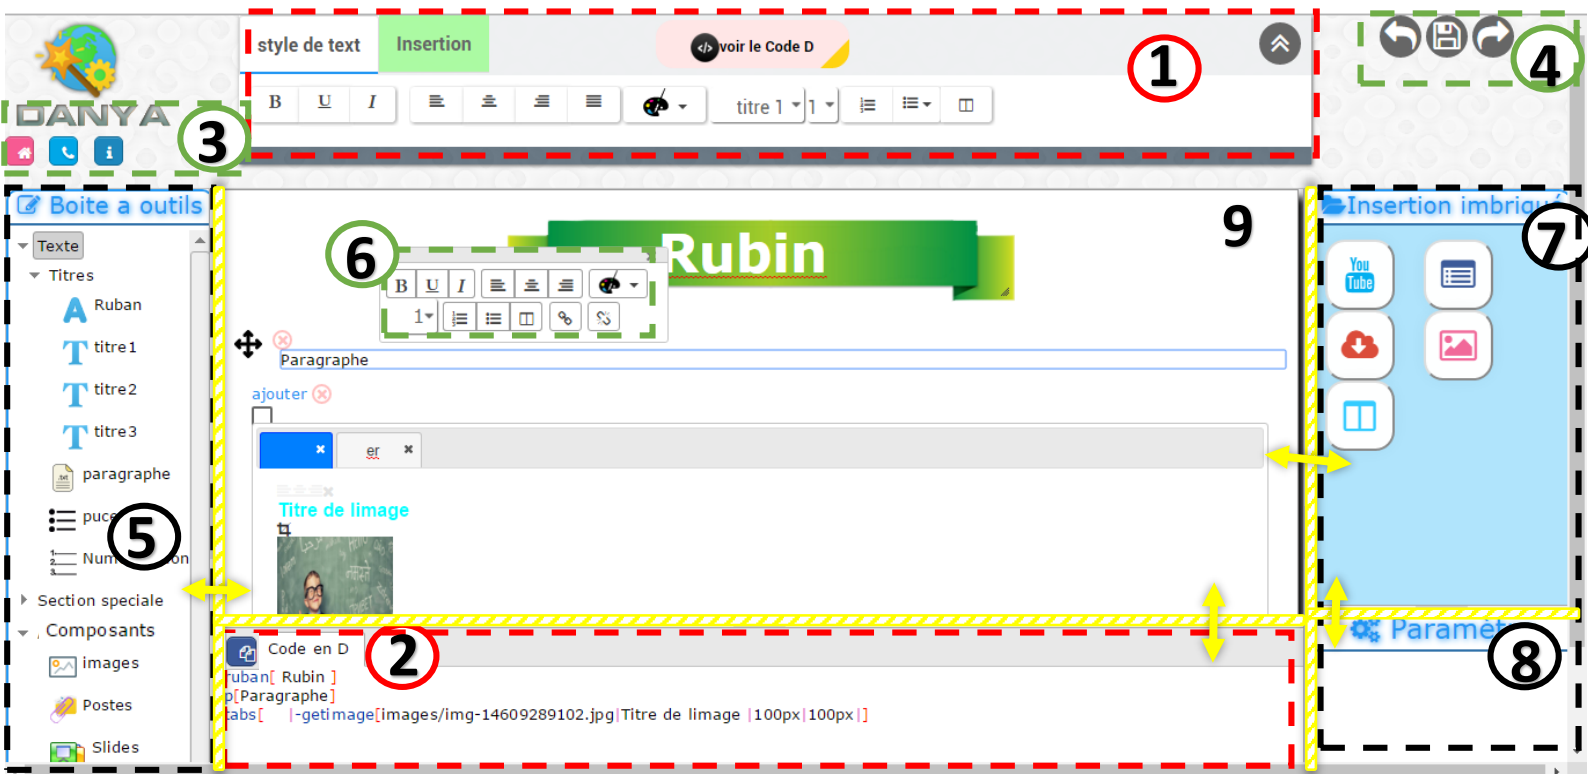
DANYA

style de text
Insertion
voir le Code D

B U I
titre 1 1

1

2

3

4

Boite a outils
Texte
Titres
Ruban
titre1
titre2
titre3
paragraphe
puce
Num on
Section speciale
Composants
images
Postes
Slides

5

6

B U I
1

Rubin

9

Paragraphe
ajouter

er

Titre de limage

Insertion imbriq

7

You Tube

Paramèt

8

Code en D
ruban[ Rubin ]
p[Paragraphe]
tabs[ |-getimage[images/img-14609289102.jpg|Titre de limage |100px|100px|]